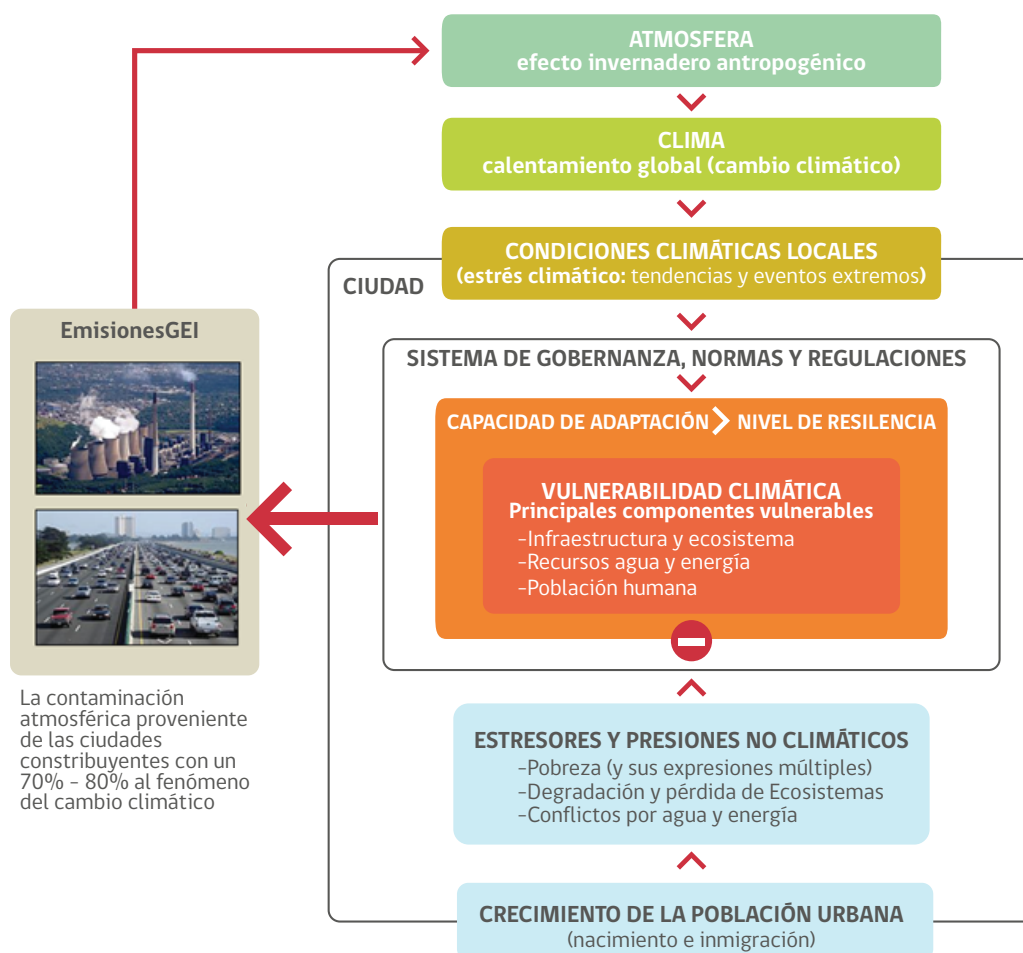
ATMOSFERA
efecto invernadero antropogénico

CLIMA
calentamiento global (cambio climático)

CONDICIONES CLIMÁTICAS LOCALES
(estrés climático: tendencias y eventos extremos)

CIUDAD

EmisionesGEI

SISTEMA DE GOBERNANZA, NORMAS Y REGULACIONES

CAPACIDAD DE ADAPTACIÓN NIVEL DE RESILENCIA

VULNERABILIDAD CLIMÁTICA
Principales componentes vulnerables
-Infraestructura y ecosistema
-Recursos agua y energía
-Población humana

La contaminación atmosférica proveniente de las ciudades constribuyentes con un 70% - 80% al fenómeno del cambio climático

ESTRESORES Y PRESIONES NO CLIMÁTICOS
-Pobreza (y sus expresiones múltiples)
-Degradación y pérdida de Ecosistemas
-Conflictos por agua y energía

CRECIMIENTO DE LA POBLACIÓN URBANA
(nacimiento e inmigración)